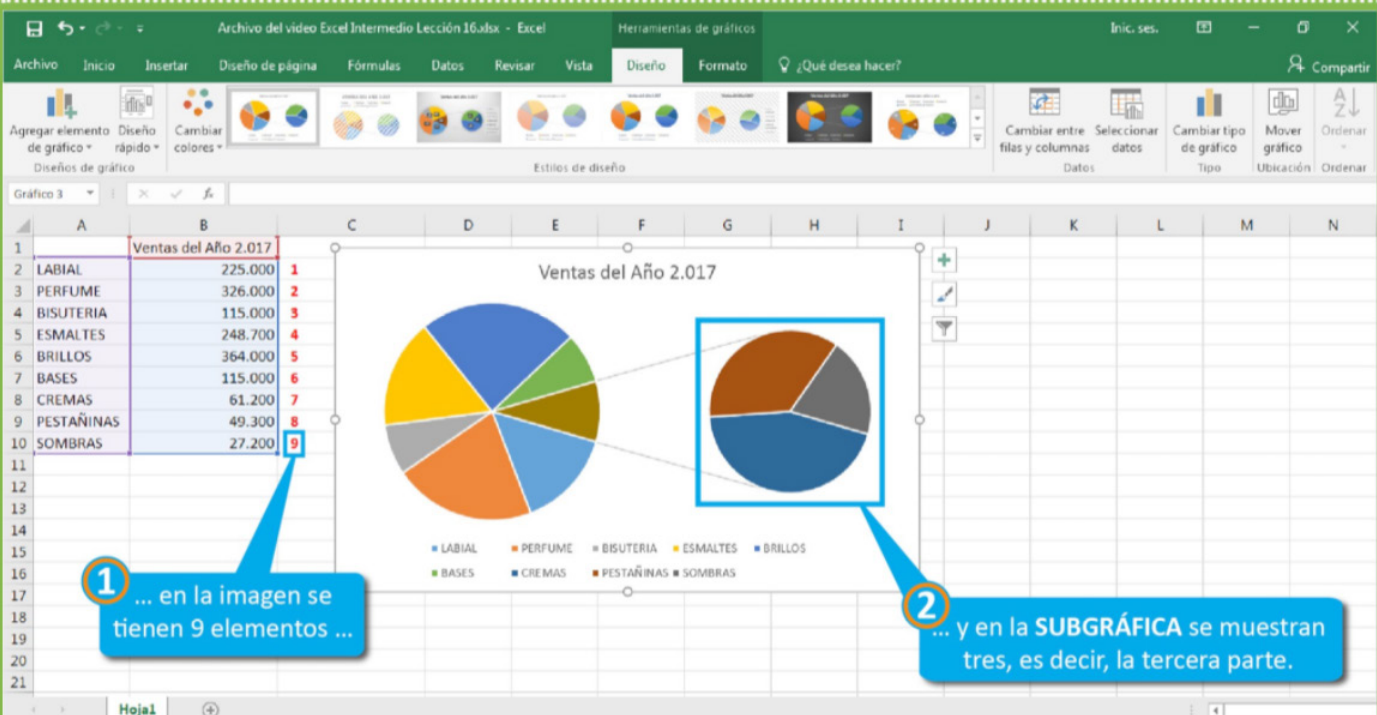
Archivo del video Excel Intermedio Lección 16.xlsx - Excel | Herramientas de gráficos | Inic. ses.

Archivo | Inicio | Insertar | Diseño de página | Fórmulas | Datos | Revisar | Vista | Diseño | Formato | ¿Qué desea hacer? | Compartir

Agregar elemento de gráfico | Diseño rápido | Cambiar colores | Diseños de gráfico | Estilos de diseño | Cambiar entre filas y columnas | Seleccionar datos | Datos | Cambiar tipo de gráfico | Tipo | Mover gráfico | Ubicación | Ordenar | Ordenar

Gráfico 3 | $f_x$

| | A | B | | C | D | E | F | G | H | I | J | K | L | M | N |
|---|---|---|---|---|---|---|---|---|---|---|---|---|---|---|---|
| 1 | | Ventas del Año 2.017 | | | | | | | | | | | | | |
| 2 | LABIAL | 225.000 | 1 | | | | | | | | | | | | |
| 3 | PERFUME | 326.000 | 2 | | | | | | | | | | | | |
| 4 | BISUTERIA | 115.000 | 3 | | | | | | | | | | | | |
| 5 | ESMALTES | 248.700 | 4 | | | | | | | | | | | | |
| 6 | BRILLOS | 364.000 | 5 | | | | | | | | | | | | |
| 7 | BASES | 115.000 | 6 | | | | | | | | | | | | |
| 8 | CREMAS | 61.200 | 7 | | | | | | | | | | | | |
| 9 | PESTAÑINAS | 49.300 | 8 | | | | | | | | | | | | |
| 10 | SOMBRAS | 27.200 | 9 | | | | | | | | | | | | |

11 12 13 14 15 16 17 18 19 20 21

Ventas del Año 2.017

LABIAL PERFUME BISUTERIA ESMALTES BRILLOS BASES CREMAS PESTAÑINAS SOMBRAS

1 ... en la imagen se tienen 9 elementos ...

2 ... y en la SUBGRÁFICA se muestran tres, es decir, la tercera parte.

Hoja1